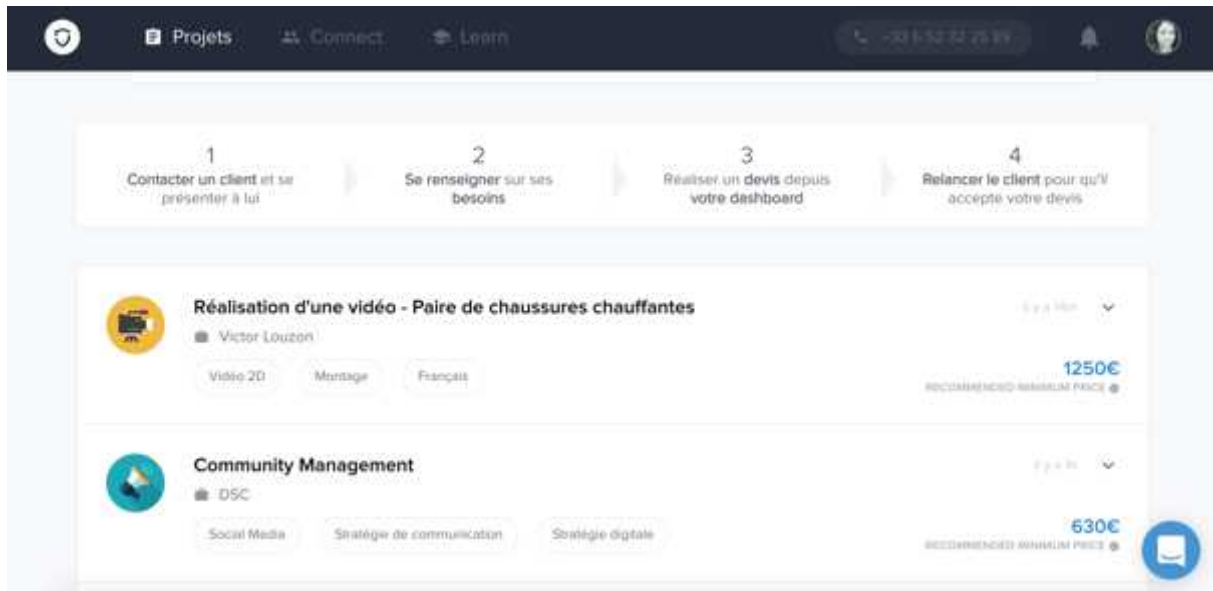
Projets Connect Learn +33 6 52 32 25 85

1
Contacter un client et se présenter à lui

2
Se renseigner sur ses besoins

3
Réaliser un devis depuis votre dashboard

4
Relancer le client pour qu'il accepte votre devis

Réalisation d'une vidéo - Paire de chaussures chauffantes
Victor Louzon
Vidéo 2D Montage Français
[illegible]
1250€
RECOMMENDED MINIMUM PRICE

Community Management
DSC
Social Media Stratégie de communication Stratégie digitale
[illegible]
630€
RECOMMENDED MINIMUM PRICE